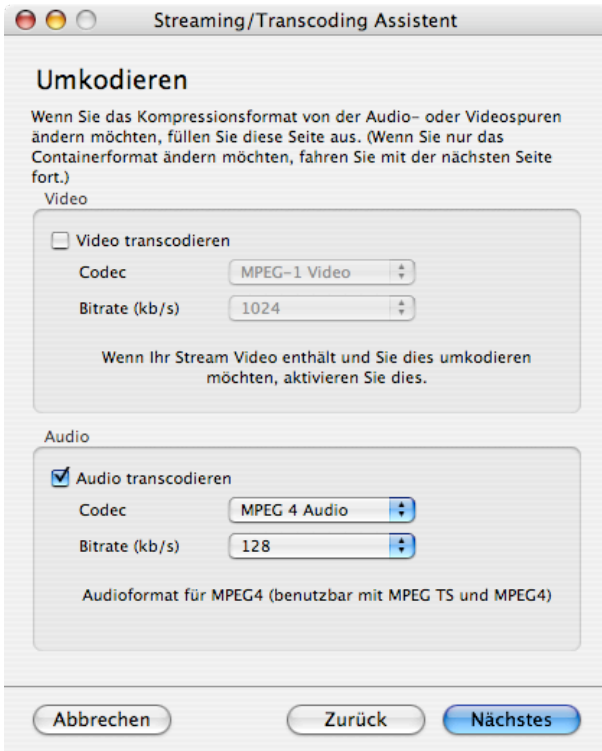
Streaming/Transcoding Assistent

Umkodieren

Wenn Sie das Kompressionsformat von der Audio- oder Videospuren ändern möchten, füllen Sie diese Seite aus. (Wenn Sie nur das Containerformat ändern möchten, fahren Sie mit der nächsten Seite fort.)

Video

Video transcodieren

Codec MPEG-1 Video

Bitrate (kb/s) 1024

Wenn Ihr Stream Video enthält und Sie dies umkodieren möchten, aktivieren Sie dies.

Audio

Audio transcodieren

Codec MPEG 4 Audio

Bitrate (kb/s) 128

Audioformat für MPEG4 (benutzbar mit MPEG TS und MPEG4)

Abbrechen Zurück Nächstes